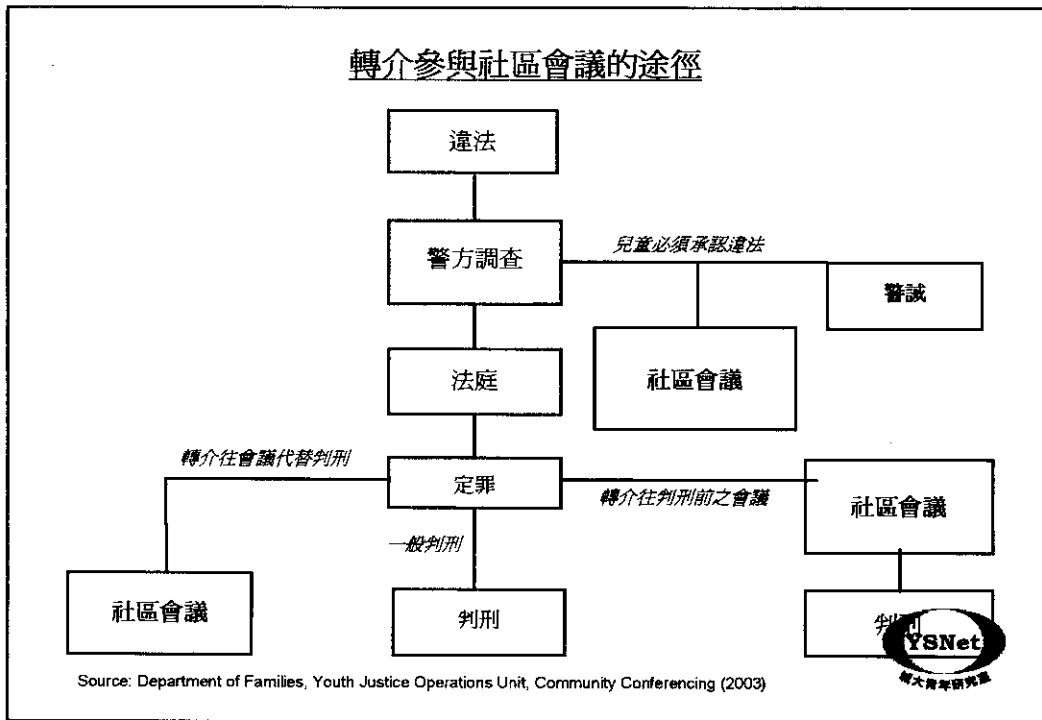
轉介參與社區會議的途徑

違法

警方調查

兒童必須承認違法

警誡

社區會議

法庭

轉介往會議代替判刑

定罪

轉介往判刑前之會議

社區會議

一般判刑

社區會議

判刑

判刑

YSNet
城大青年研究室

Source: Department of Families, Youth Justice Operations Unit, Community Conferencing (2003)